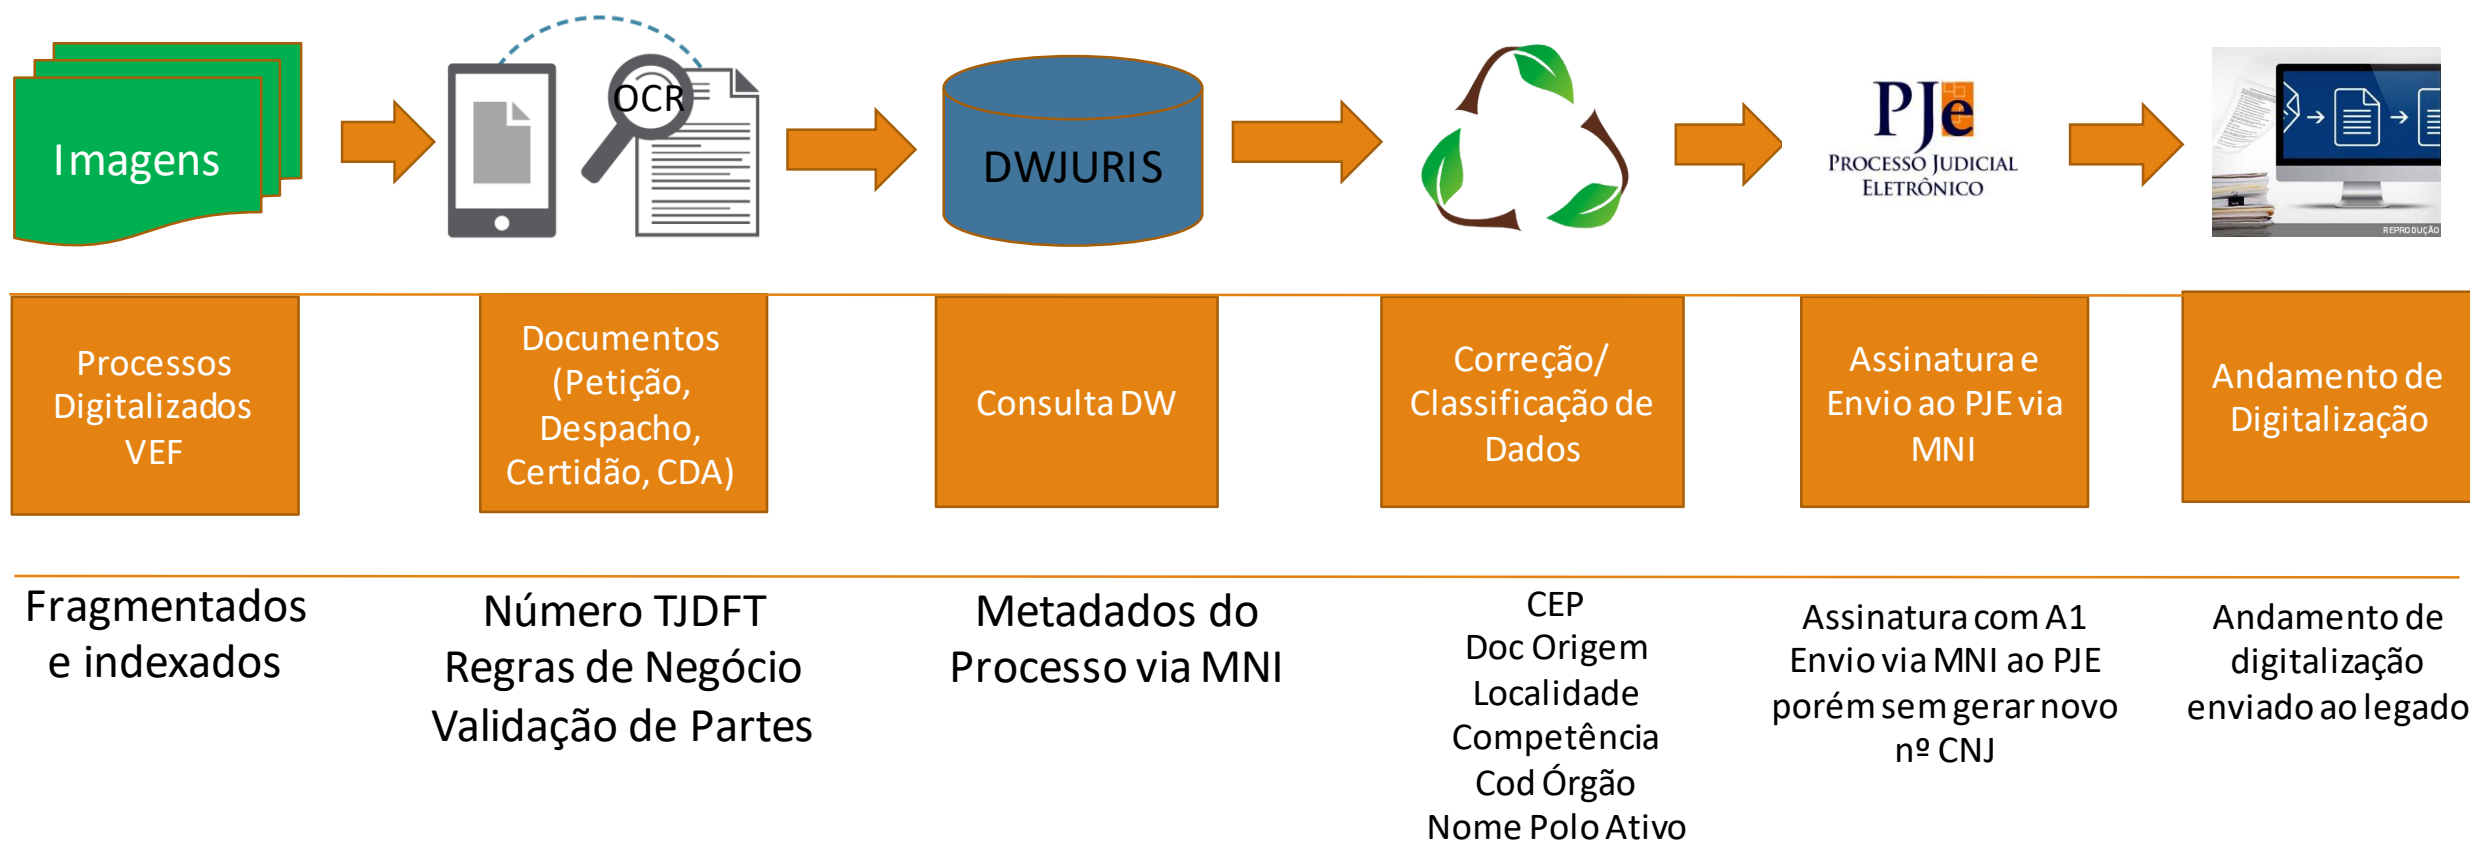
Imagens

OCR

DWJURIS

PJe
PROCESSO JUDICIAL ELETRÔNICO

REPRODUÇÃO

Processos Digitalizados VEF

Documentos (Petição, Despacho, Certidão, CDA)

Consulta DW

Correção/ Classificação de Dados

Assinatura e Envio ao PJE via MNI

Andamento de Digitalização

Fragmentados e indexados

Número TJDFT
Regras de Negócio
Validação de Partes

Metadados do Processo via MNI

CEP
Doc Origem
Localidade
Competência
Cod Órgão
Nome Polo Ativo

Assinatura com A1 Envio via MNI ao PJE porém sem gerar novo nº CNJ

Andamento de digitalização enviado ao legado